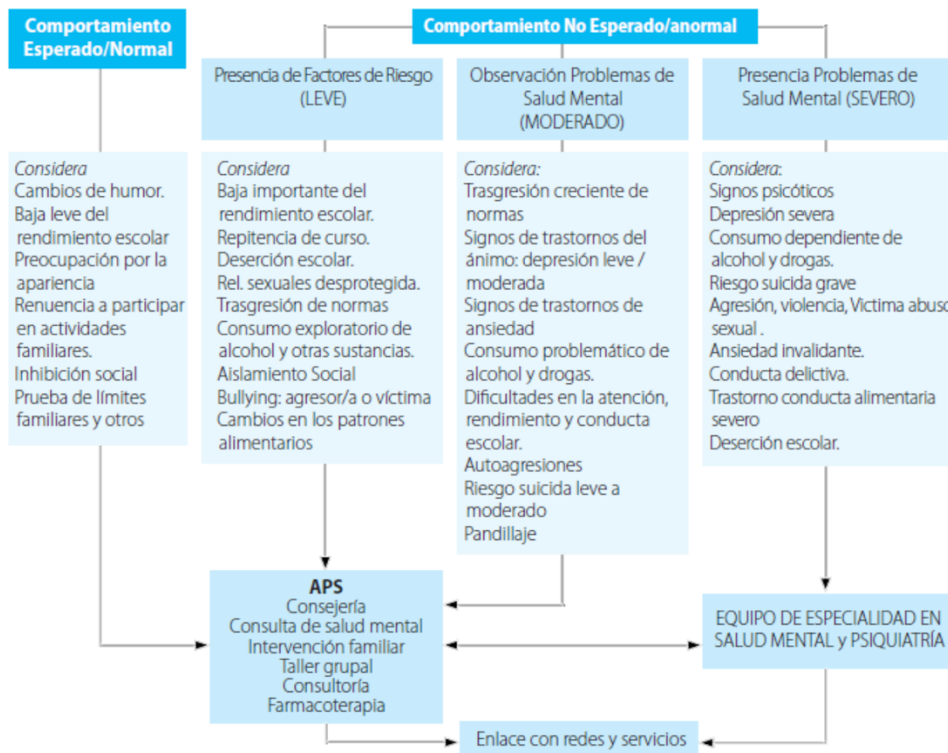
Comportamiento Esperado/Normal

Comportamiento No Esperado/anormal

Presencia de Factores de Riesgo (LEVE)

Observación Problemas de Salud Mental (MODERADO)

Presencia Problemas de Salud Mental (SEVERO)

Considera
Cambios de humor.
Baja leve del rendimiento escolar
Preocupación por la apariencia
Renuencia a participar en actividades familiares.
Inhibición social
Prueba de límites familiares y otros

Considera
Baja importante del rendimiento escolar.
Repitencia de curso.
Deserción escolar.
Rel. sexuales desprotegida.
Trasgresión de normas
Consumo exploratorio de alcohol y otras sustancias.
Aislamiento Social
Bullying: agresor/a o víctima
Cambios en los patrones alimentarios

Considera:
Trasgresión creciente de normas
Signos de trastornos del ánimo: depresión leve / moderada
Signos de trastornos de ansiedad
Consumo problemático de alcohol y drogas.
Dificultades en la atención, rendimiento y conducta escolar.
Autoagresiones
Riesgo suicida leve a moderado
Pandillaje

Considera:
Signos psicóticos
Depresión severa
Consumo dependiente de alcohol y drogas.
Riesgo suicida grave
Agresión, violencia, Victima abuso sexual .
Ansiedad invalidante.
Conducta delictiva.
Trastorno conducta alimentaria severo
Deserción escolar.

APS
Consejería
Consulta de salud mental
Intervención familiar
Taller grupal
Consultoría
Farmacoterapia

EQUIPO DE ESPECIALIDAD EN SALUD MENTAL y PSIQUIATRÍA

Enlace con redes y servicios